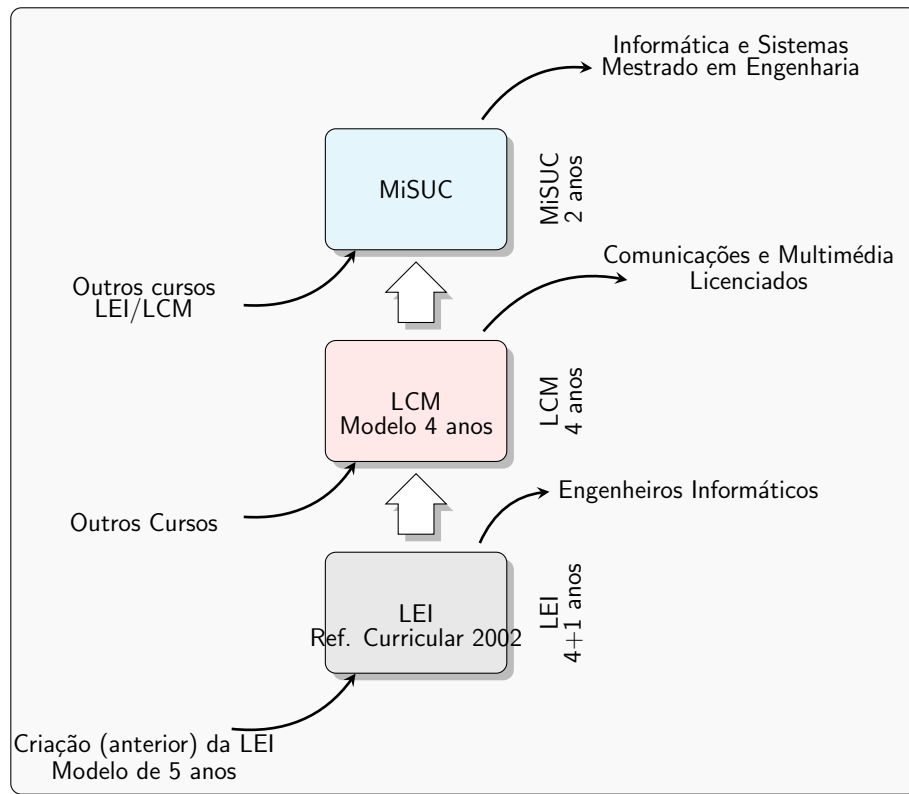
Informática e Sistemas
Mestrado em Engenharia

MiSUC

MiSUC
2 anos

Outros cursos
LEI/LCM

Comunicações e Multimédia
Licenciados

LCM
Modelo 4 anos

LCM
4 anos

Outros Cursos

Engenheiros Informáticos

LEI
Ref. Curricular 2002

LEI
4+1 anos

Criação (anterior) da LEI
Modelo de 5 anos